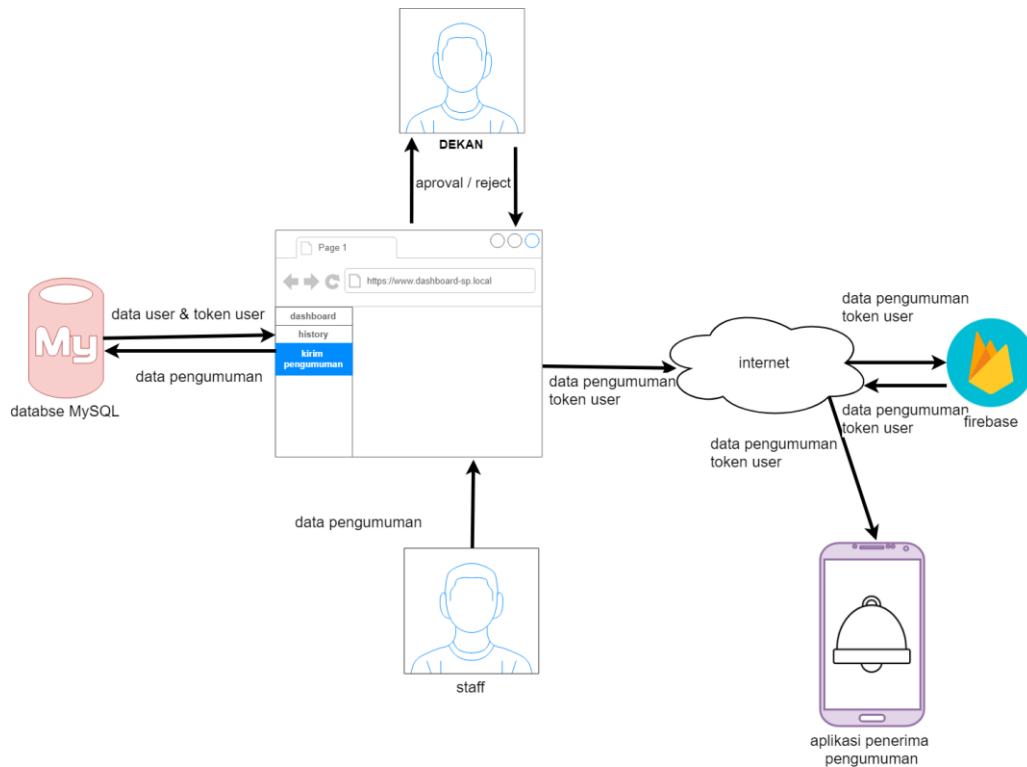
DEKAN

aproval / reject

Page 1

https://www.dashboard-sp.local

dashboard
history
kirim pengumuman

My

databse MySQL

data user & token user

data pengumuman

data pengumuman
token user

internet

data pengumuman
token user

data pengumuman
token user

firebase

data pengumuman
token user

data pengumuman

staff

aplikasi penerima pengumuman